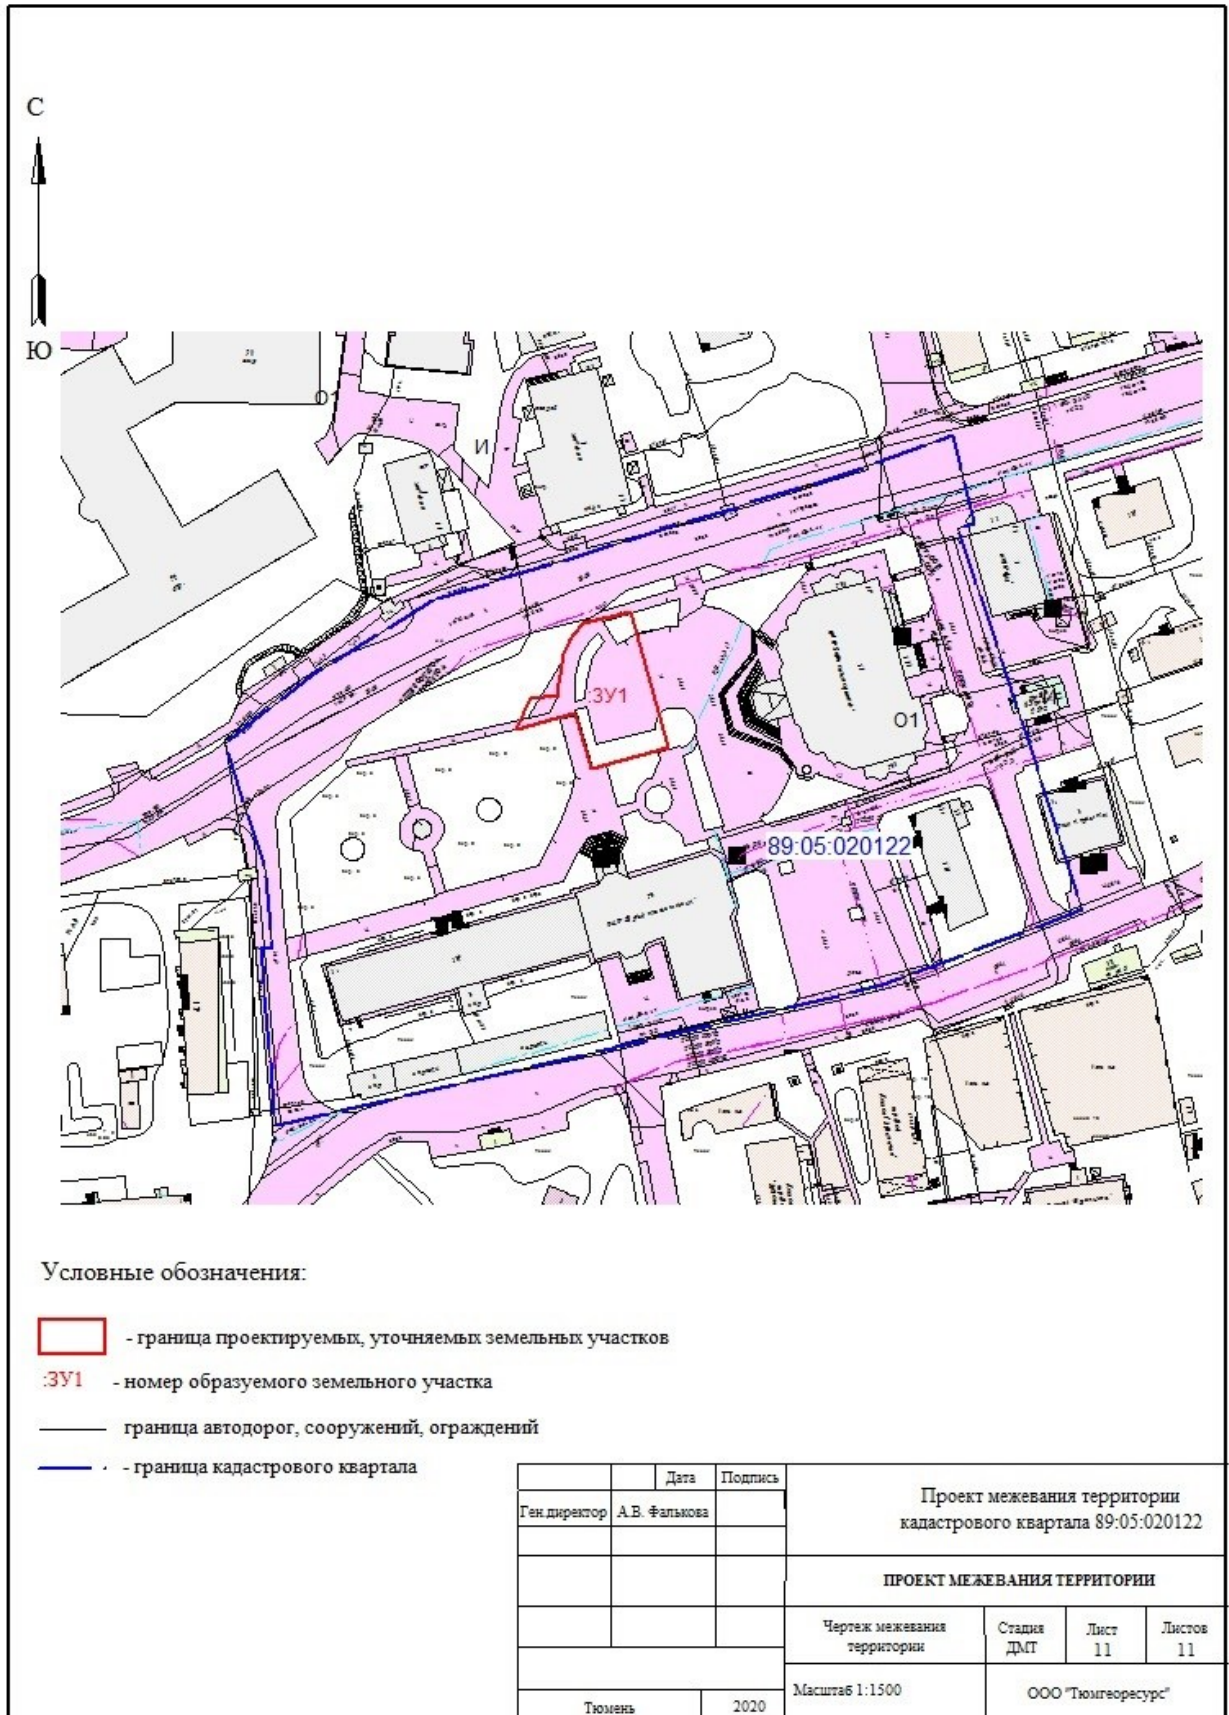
С

Ю

О1

И

:ЗУ1

О1

89:05:020122

Условные обозначения:

- граница проектируемых, уточняемых земельных участков

:ЗУ1 - номер образуемого земельного участка

граница автодорог, сооружений, ограждений

- граница кадастрового квартала

| | | Дата | Подпись |
|---|---|---|---|
| Ген.директор | А.В. Фалькова | | |

Проект межевания территории кадастрового квартала 89:05:020122

ПРОЕКТ МЕЖЕВАНИЯ ТЕРРИТОРИИ

| Чертеж межевания территории | Стадия ДМТ | Лист 11 | Листов 11 |
|---|---|---|---|

Масштаб 1:1500

ООО "Тюмгеоресурс"

Тюмень 2020